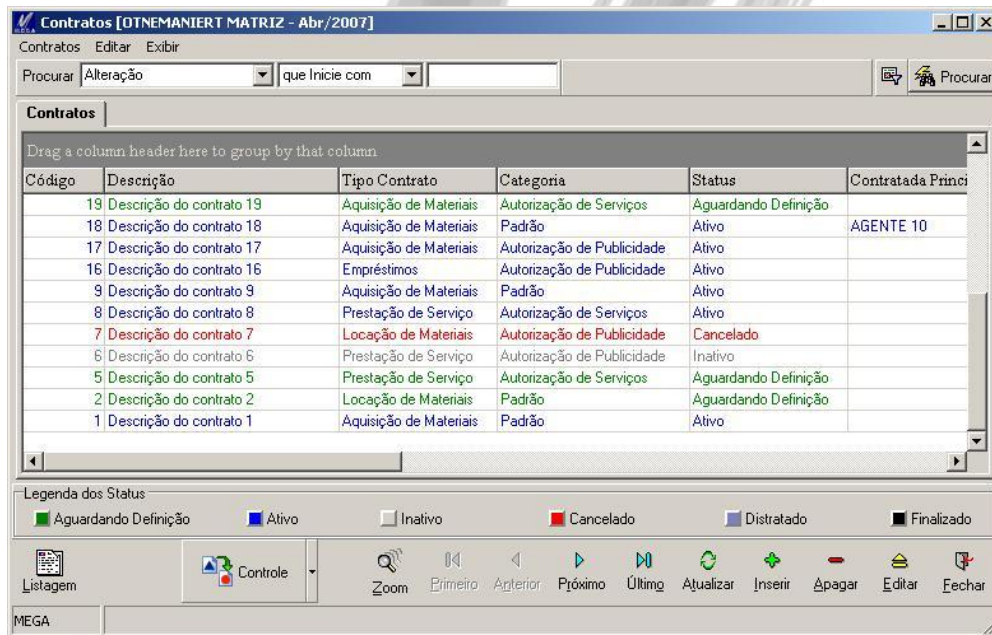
Contratos [OTNEMANIERT MATRIZ - Abr/2007]

Contratos Editar Exibir

Procurar Alteração que Inicie com Procurar

Contratos

Drag a column header here to group by that column

| Código | Descrição | Tipo Contrato | Categoria | Status | Contratada Princi |
|---|---|---|---|---|---|
| 19 | Descrição do contrato 19 | Aquisição de Materiais | Autorização de Serviços | Aguardando Definição | |
| 18 | Descrição do contrato 18 | Aquisição de Materiais | Padrão | Ativo | AGENTE 10 |
| 17 | Descrição do contrato 17 | Aquisição de Materiais | Autorização de Publicidade | Ativo | |
| 16 | Descrição do contrato 16 | Empréstimos | Autorização de Publicidade | Ativo | |
| 9 | Descrição do contrato 9 | Aquisição de Materiais | Padrão | Ativo | |
| 8 | Descrição do contrato 8 | Prestação de Serviço | Autorização de Serviços | Ativo | |
| 7 | Descrição do contrato 7 | Locação de Materiais | Autorização de Publicidade | Cancelado | |
| 6 | Descrição do contrato 6 | Prestação de Serviço | Autorização de Publicidade | Inativo | |
| 5 | Descrição do contrato 5 | Prestação de Serviço | Autorização de Serviços | Aguardando Definição | |
| 2 | Descrição do contrato 2 | Locação de Materiais | Padrão | Aguardando Definição | |
| 1 | Descrição do contrato 1 | Aquisição de Materiais | Padrão | Ativo | |

Legenda dos Status
Aguardando Definição Ativo Inativo Cancelado Distratado Finalizado

Listagem Controle Zoom Primeiro Anterior Próximo Último Atualizar Inserir Apagar Editar Fechar

MEGA